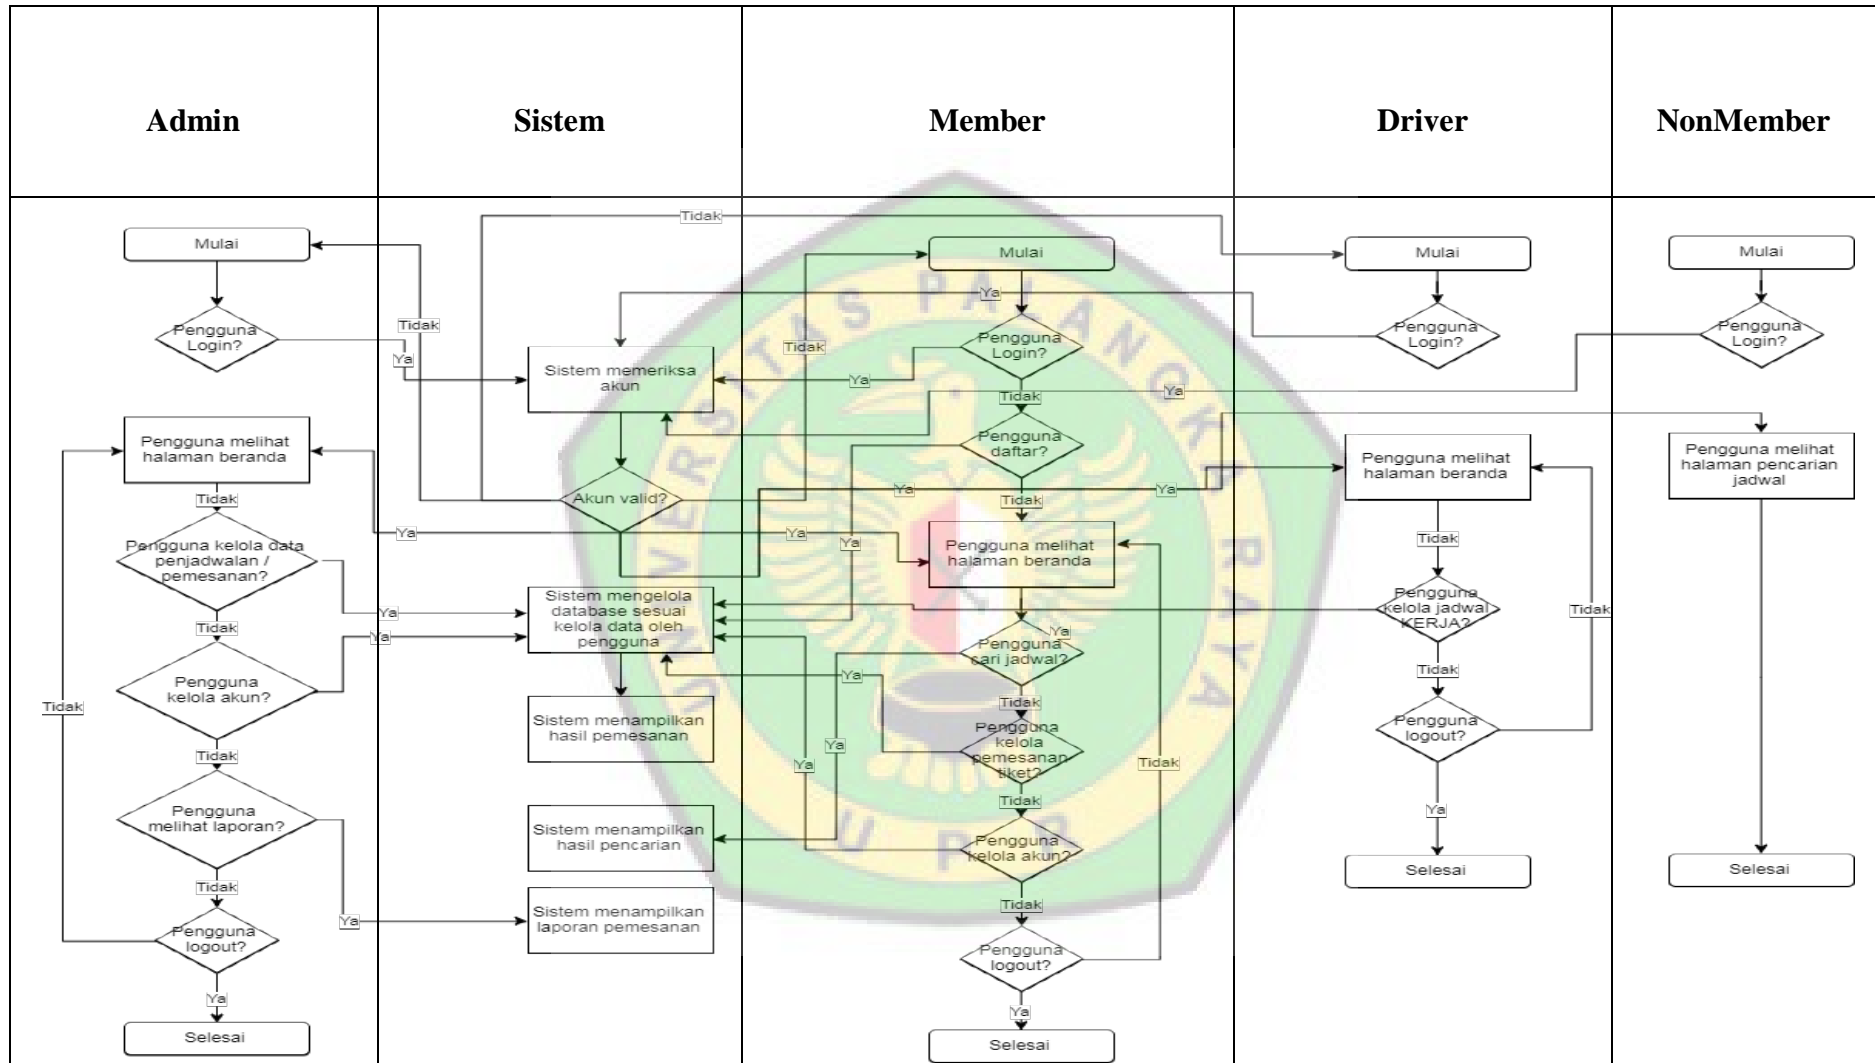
| Admin | Sistem | Member | Driver | NonMember |
|---|---|---|---|---|

Admin:
Mulai
Pengguna Login?
Ya
Tidak
Pengguna melihat halaman beranda
Tidak
Pengguna kelola data penjadwalan / pemesanan?
Ya
Tidak
Pengguna kelola akun?
Ya
Tidak
Pengguna melihat laporan?
Ya
Tidak
Pengguna logout?
Tidak
Ya
Selesai

Sistem:
Tidak
Sistem memeriksa akun
Akun valid?
Ya
Sistem mengelola database sesuai kelola data oleh pengguna
Sistem menampilkan hasil pemesanan
Sistem menampilkan hasil pencarian
Sistem menampilkan laporan pemesanan

Member:
Mulai
Ya
Tidak
Pengguna Login?
Ya
Tidak
Pengguna daftar?
Ya
Ya
Tidak
Ya
Pengguna melihat halaman beranda
Ya
Pengguna cari jadwal?
Ya
Tidak
Pengguna kelola pemesanan tiket?
Ya
Ya
Tidak
Pengguna kelola akun?
Tidak
Pengguna logout?
Tidak
Ya
Selesai

Driver:
Mulai
Pengguna Login?
Ya
Ya
Pengguna melihat halaman beranda
Tidak
Pengguna kelola jadwal KERJA?
Tidak
Pengguna logout?
Tidak
Ya
Selesai

NonMember:
Mulai
Pengguna Login?
Pengguna melihat halaman pencarian jadwal
Selesai